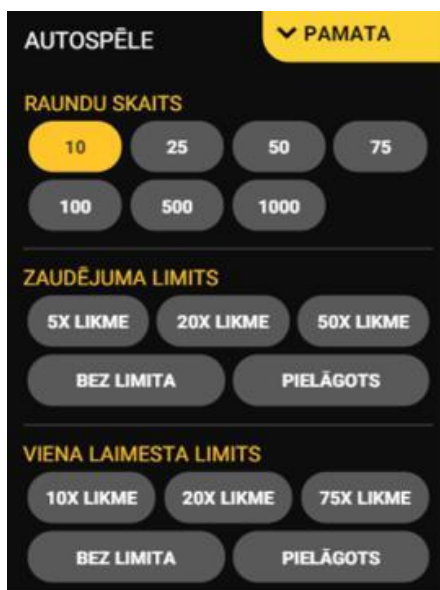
AUTOSPĒLE

PAMATA

RAUNDU SKAITS

10

25

50

75

100

500

1000

ZAUDĒJUMA LIMITS

5X LIKME

20X LIKME

50X LIKME

BEZ LIMITA

PIELĀGOTS

VIENA LAIMESTA LIMITS

10X LIKME

20X LIKME

75X LIKME

BEZ LIMITA

PIELĀGOTS